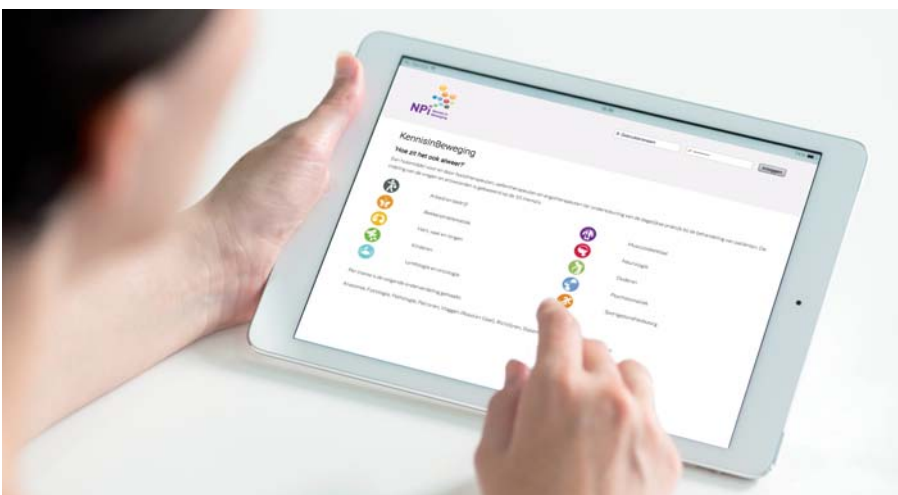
NPi

KennisInBeweging

Hoe zit het ook alweer?

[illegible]

Arbeid en bedrijf

Bewegingsapparaat

Hart, vaat en longen

Kinderen

Lymfologie en oncologie

Musculoskeletaal

Neurologie

Ouderen

Psychosomatiek

Sportgeneeskunde

Inloggen